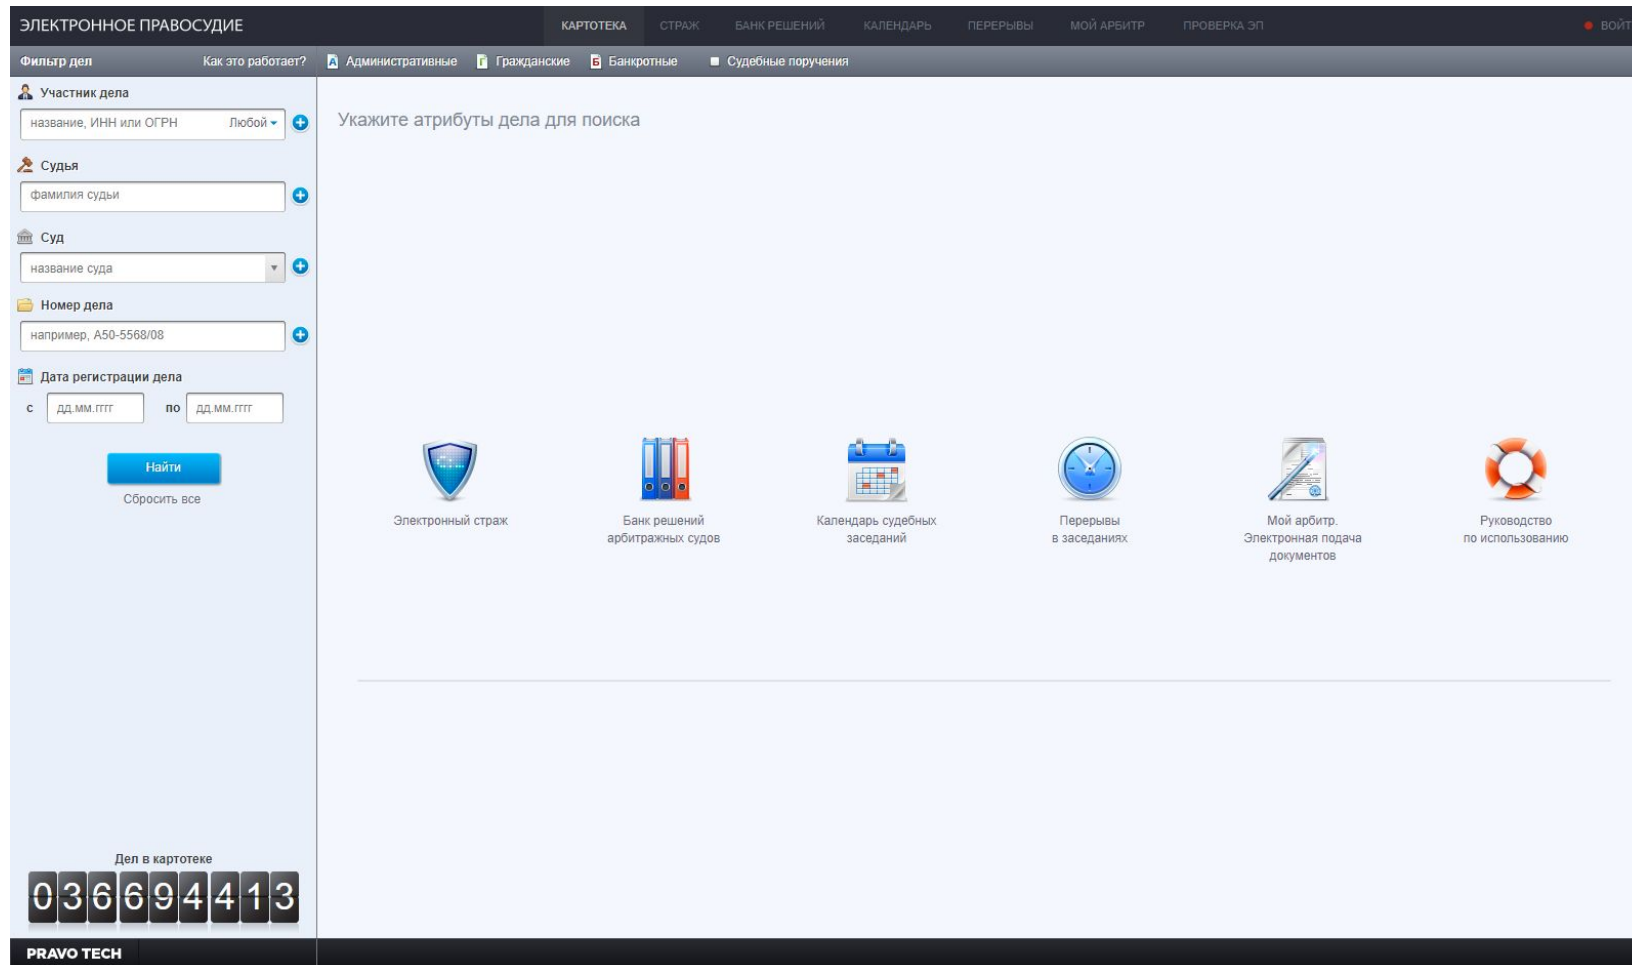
ЭЛЕКТРОННОЕ ПРАВОСУДИЕ

КАРТОТЕКА СТРАЖ БАНК РЕШЕНИЙ КАЛЕНДАРЬ ПЕРЕРЫВЫ МОЙ АРБИТР ПРОВЕРКА ЭП

ВОЙТ

Фильтр дел Как это работает? А Административные Г Гражданские Б Банкротные Судебные поручения

Участник дела

название, ИНН или ОГРН Любой

Судья

фамилия судьи

Суд

название суда

Номер дела

например, А50-5568/08

Дата регистрации дела

с дд.мм.гггг по дд.мм.гггг

Найти

Сбросить все

Укажите атрибуты дела для поиска

Электронный страж

Банк решений арбитражных судов

Календарь судебных заседаний

Перерывы в заседаниях

Мой арбитр. Электронная подача документов

Руководство по использованию

Дел в картотеке

036694413

PRAVO TECH